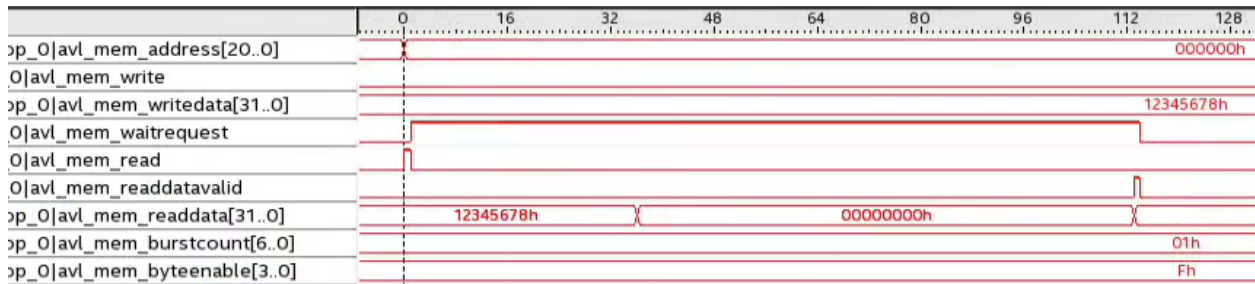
0 16 32 48 64 80 96 112 128

ɔp_0|avl_mem_address[20..0] 000000h
0|avl_mem_write
ɔp_0|avl_mem_writedata[31..0] 12345678h
0|avl_mem_waitrequest
0|avl_mem_read
0|avl_mem_readdatavalid
ɔp_0|avl_mem_readdata[31..0] 12345678h 00000000h
ɔp_0|avl_mem_burstcount[6..0] 01h
ɔp_0|avl_mem_byteenable[3..0] Fh